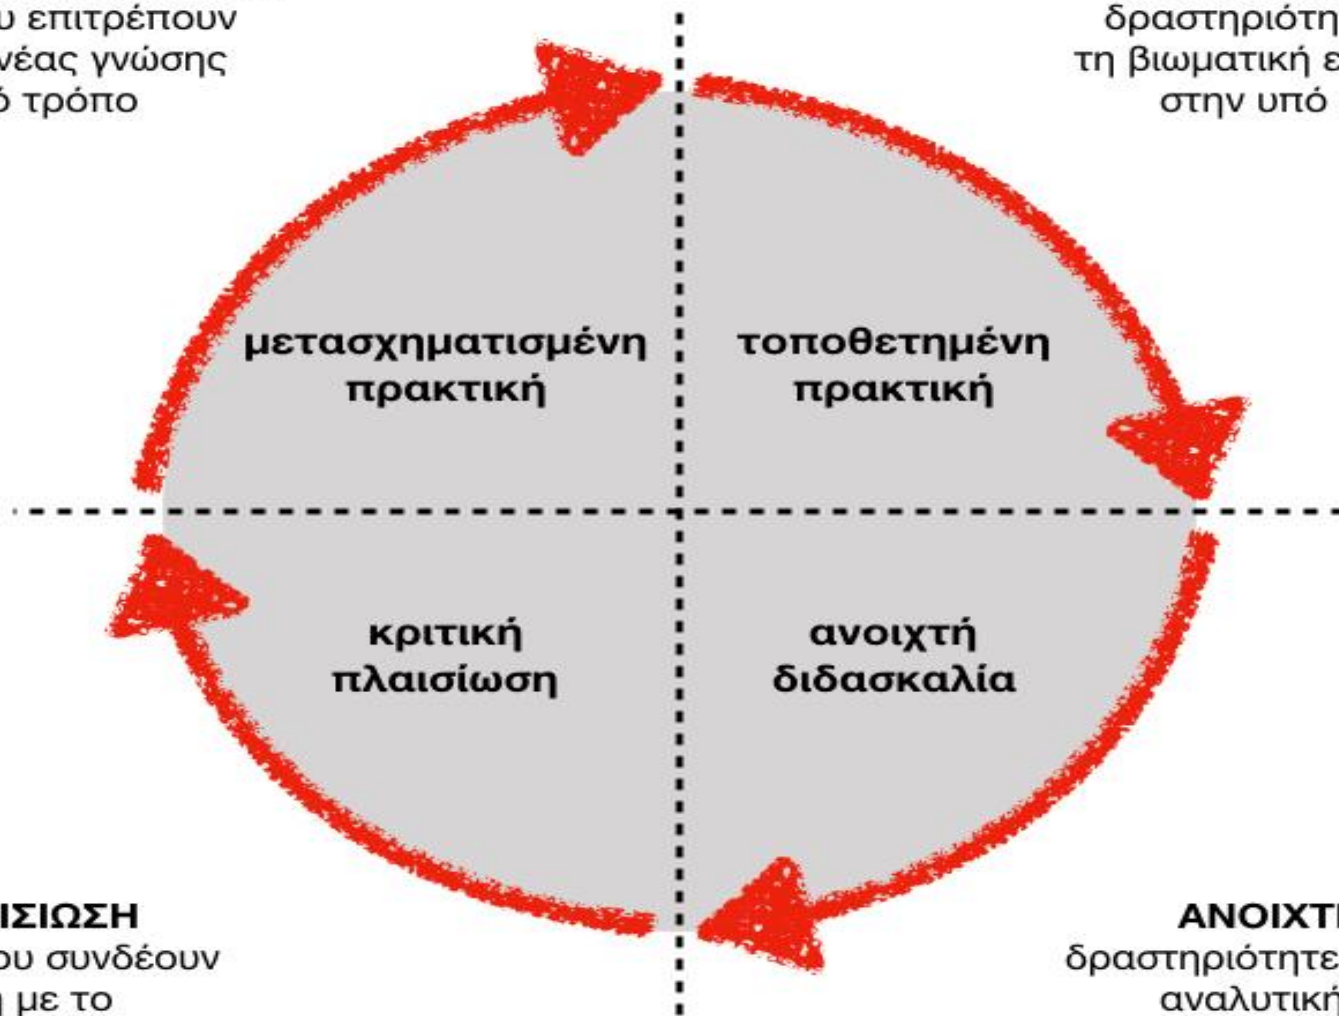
υ επιτρέπουν νέας γνώσης ό τρόπο

δραστηριότη τη βιωματική ε στην υπό

μετασχηματισμένη πρακτική

τοποθετημένη πρακτική

κριτική πλαισίωση

ανοιχτή διδασκαλία

ΙΣΙΩΣΗ ου συνδέουν η με το

ΑΝΟΙΧΤ δραστηριότητε αναλυτική